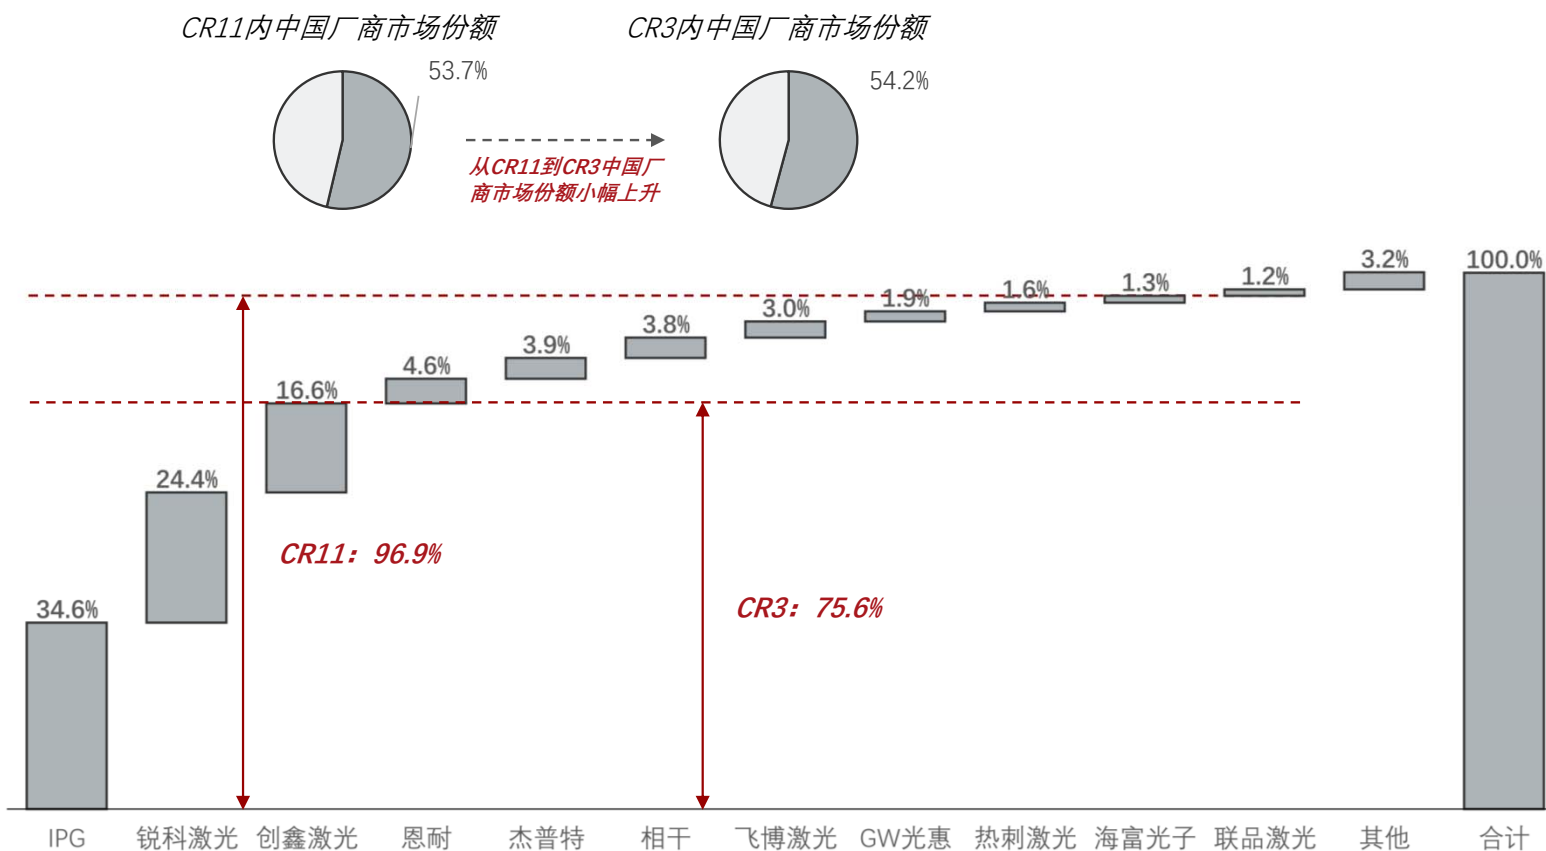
CR11内中国厂商市场份额

53.7%

CR3内中国厂商市场份额

54.2%

从CR11到CR3中国厂商市场份额小幅上升

34.6%

24.4%

16.6%

4.6%

3.9%

3.8%

3.0%

1.9%

1.6%

1.3%

1.2%

3.2%

100.0%

CR11：96.9%

CR3：75.6%

IPG 锐科激光 创鑫激光 恩耐 杰普特 相干 飞博激光 GW光惠 热刺激光 海富光子 联品激光 其他 合计